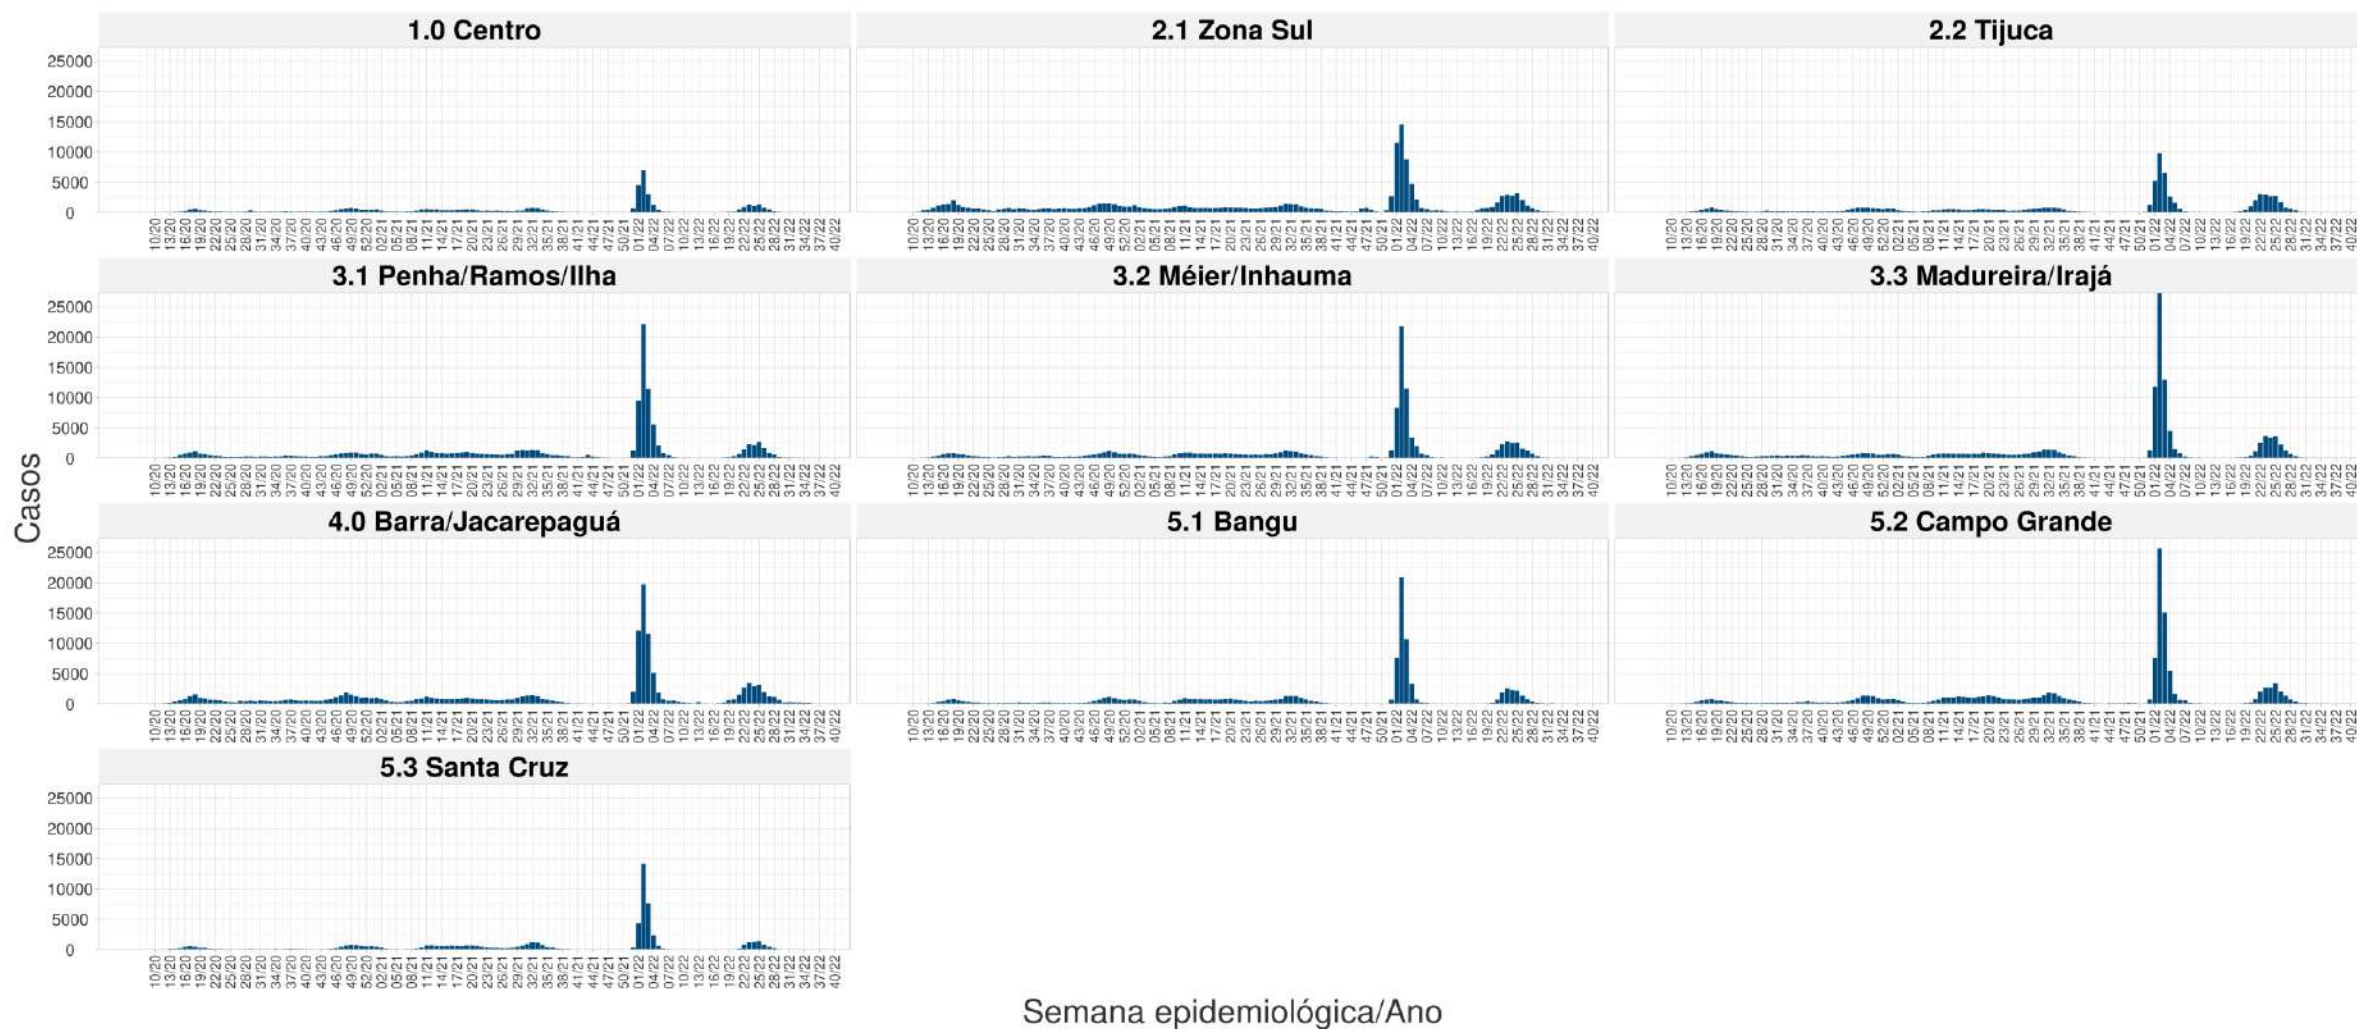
1.0 Centro
2.1 Zona Sul
2.2 Tijuca
3.1 Penha/Ramos/Ilha
3.2 Méier/Inhauma
3.3 Madureira/Irajá
4.0 Barra/Jacarepaguá
5.1 Bangu
5.2 Campo Grande
5.3 Santa Cruz

Casos

25000
20000
15000
10000
5000
0

10/20 13/20 16/20 19/20 22/20 25/20 28/20 31/20 34/20 37/20 40/20 43/20 46/20 49/20 52/20 02/21 05/21 08/21 11/21 14/21 17/21 20/21 23/21 26/21 29/21 32/21 35/21 38/21 41/21 44/21 47/21 50/21 01/22 04/22 07/22 10/22 13/22 16/22 19/22 22/22 25/22 28/22 31/22 34/22 37/22 40/22

Semana epidemiológica/Ano